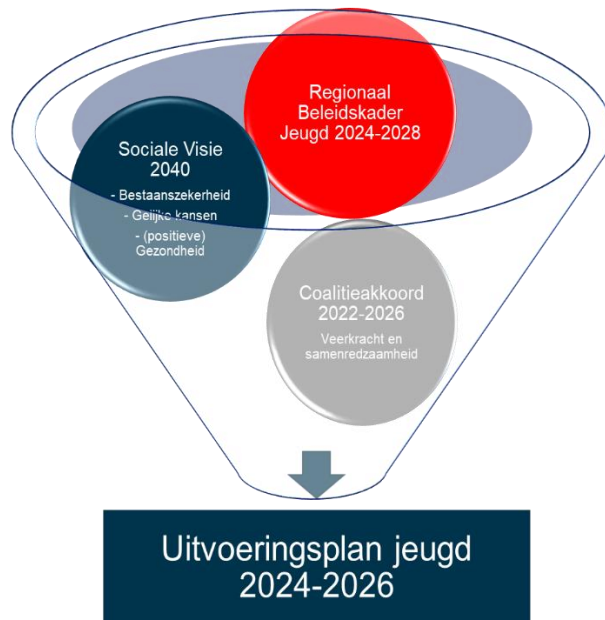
Regionaal Beleidskader Jeugd 2024-2028

Sociale Visie 2040

- Bestaanszekerheid
- Gelijke kansen
- (positieve) Gezondheid

Coalitieakkoord 2022-2026

Veerkracht en samenredzaamheid

Uitvoeringsplan jeugd 2024-2026